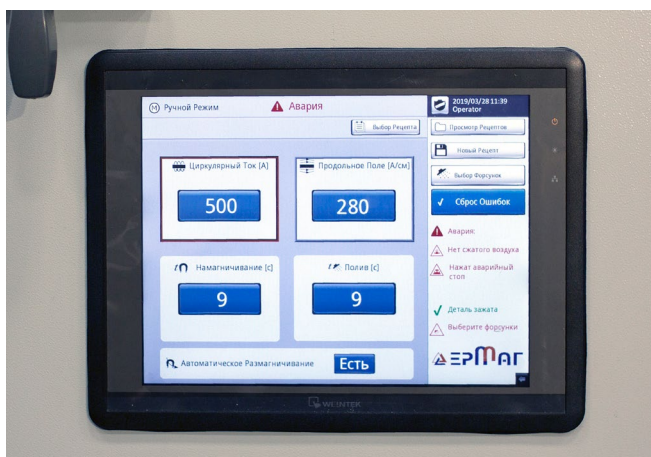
M Ручной Режим

Авария

Выбор Рецепта

2019/03/28 11:39
Operator

Просмотр Рецептов

Новый Рецепт

Выбор Форсунок

Сброс Ошибок

Циркулярный Ток [A]

500

Продольное Поле [A/см]

280

Намагничивание [c]

9

Полив [c]

9

Автоматическое Размагничивание

Есть

Авария

Нет сжатого воздуха

Нажат аварийный стоп

Деталь зажата

Выберите форсунки

ДЕРМАГ

WEINTEK